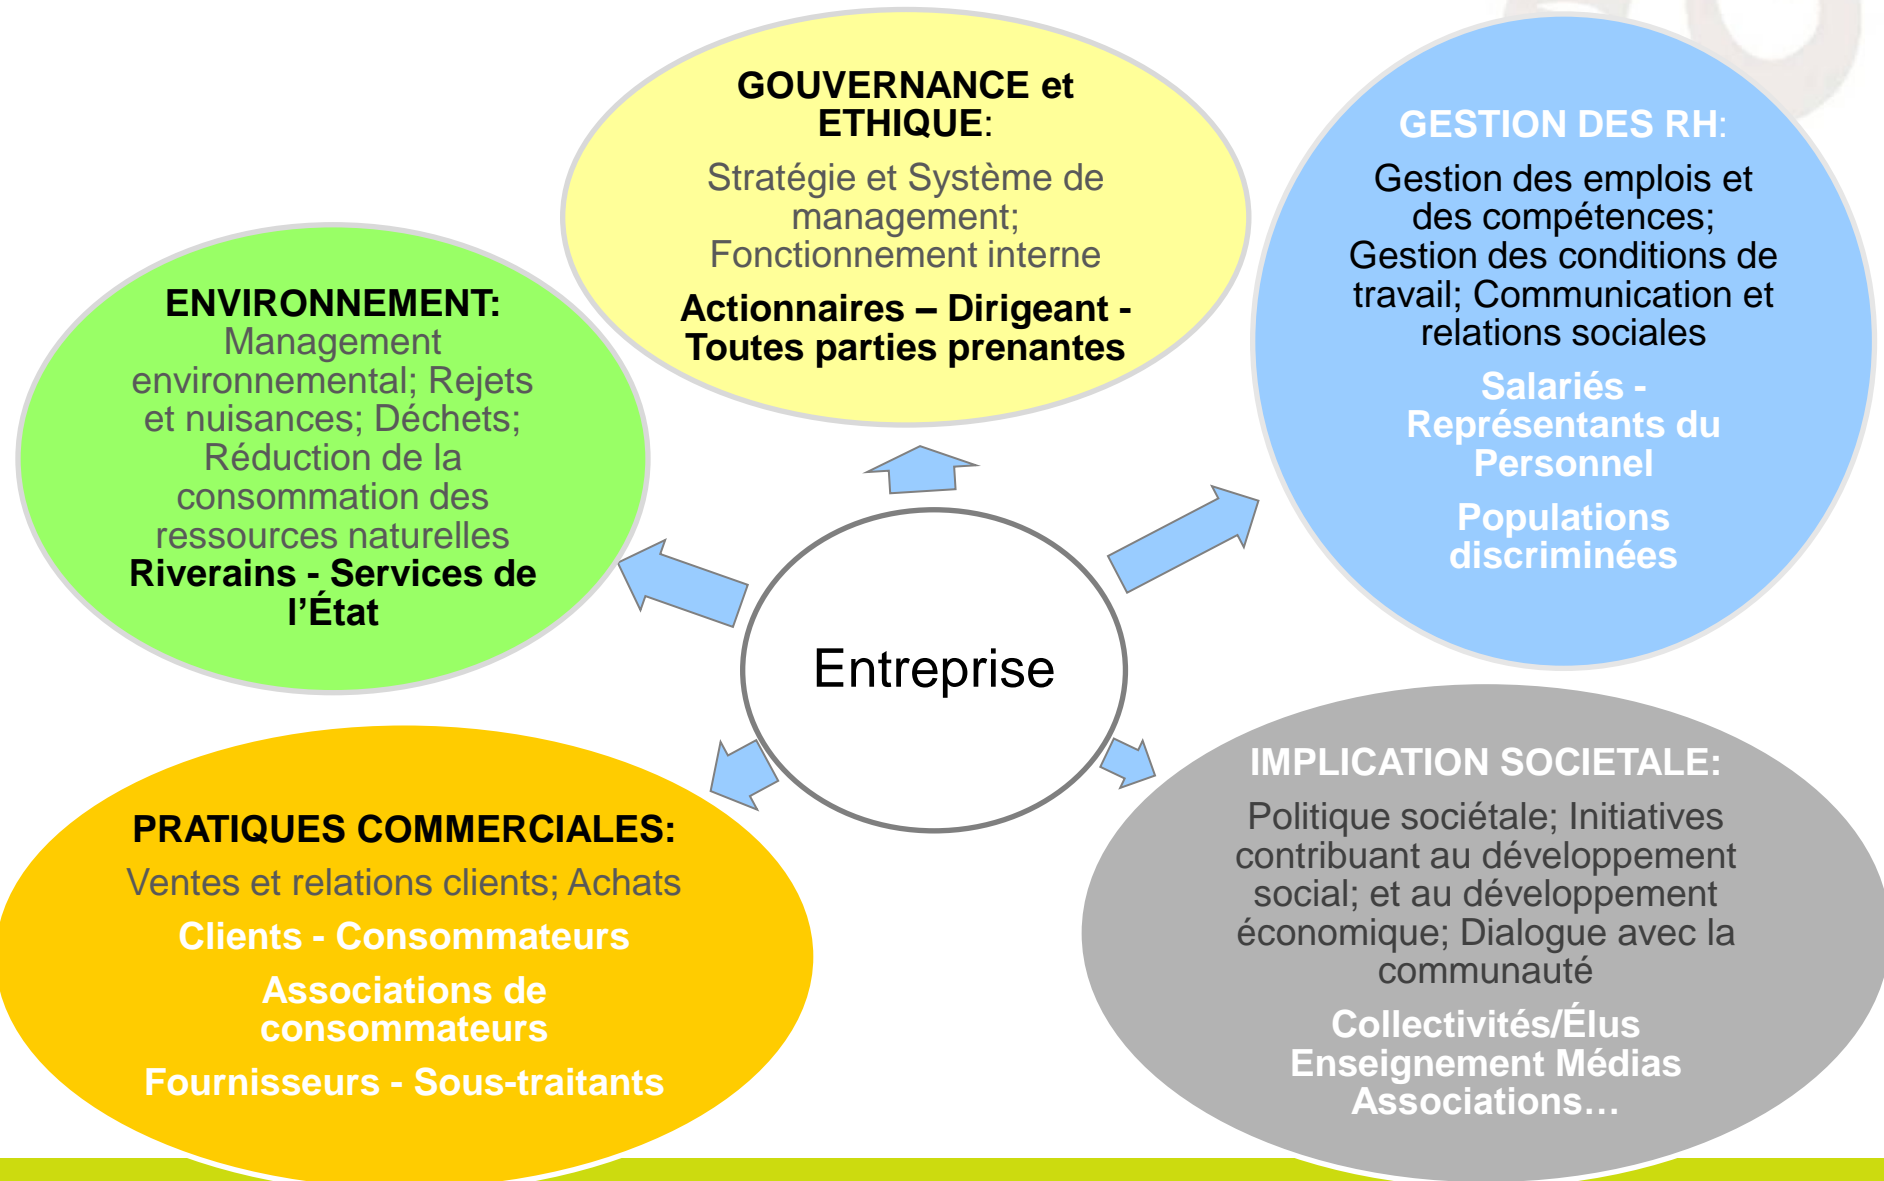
GOUVERNANCE et ETHIQUE:

Stratégie et Système de management; Fonctionnement interne

Actionnaires – Dirigeant - Toutes parties prenantes

GESTION DES RH:

Gestion des emplois et des compétences; Gestion des conditions de travail; Communication et relations sociales

Salariés - Représentants du Personnel

Populations discriminées

ENVIRONNEMENT:

Management environnemental; Rejets et nuisances; Déchets; Réduction de la consommation des ressources naturelles

Riverains - Services de l'État

Entreprise

PRATIQUES COMMERCIALES:

Ventes et relations clients; Achats

Clients - Consommateurs

Associations de consommateurs

Fournisseurs - Sous-traitants

IMPLICATION SOCIETALE:

Politique sociétale; Initiatives contribuant au développement social; et au développement économique; Dialogue avec la communauté

Collectivités/Élus
Enseignement Médias
Associations…